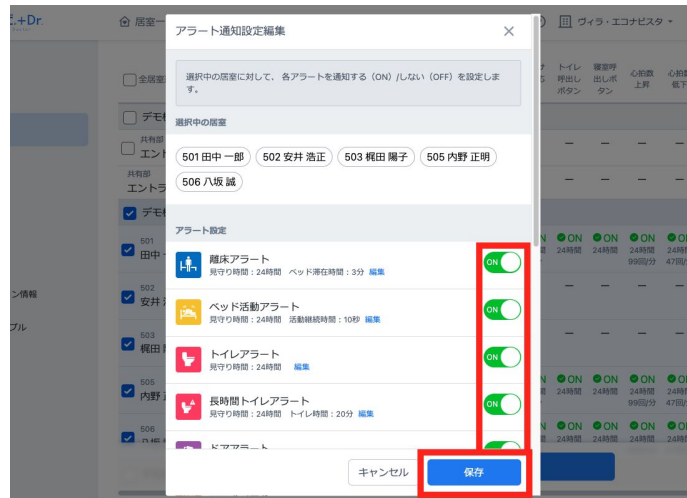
アラート通知設定編集

選択中の居室に対して、各アラートを通知する（ON）/しない（OFF）を設定します。

選択中の居室

501 田中 一郎
502 安井 浩正
503 梶田 陽子
505 内野 正明
506 八坂 誠

アラート設定

離床アラート
見守り時間：24時間　ベッド滞在時間：3分　編集
ON

ベッド活動アラート
見守り時間：24時間　活動継続時間：10秒　編集
ON

トイレアラート
見守り時間：24時間　編集
ON

長時間トイレアラート
見守り時間：24時間　トイレ時間：20分　編集
ON

ドアアラート

キャンセル
保存

ヴィラ・エコナビスタ
全居室
デモ
共有部
エント
共有部
エントラ
デモ
501
田中
502
安井
503
梶田
505
内野
506
八坂
ン情報
ブル
トイレ呼出しボタン
寝室呼出しボタン
心拍数上昇
心拍数低下
ON
24時間
ON
24時間
ON
24時間
99回/分
ON
24時間
47回/分
ON
24時間
ON
24時間
ON
24時間
99回/分
ON
24時間
47回/分
ON
ON
ON
ON
ON